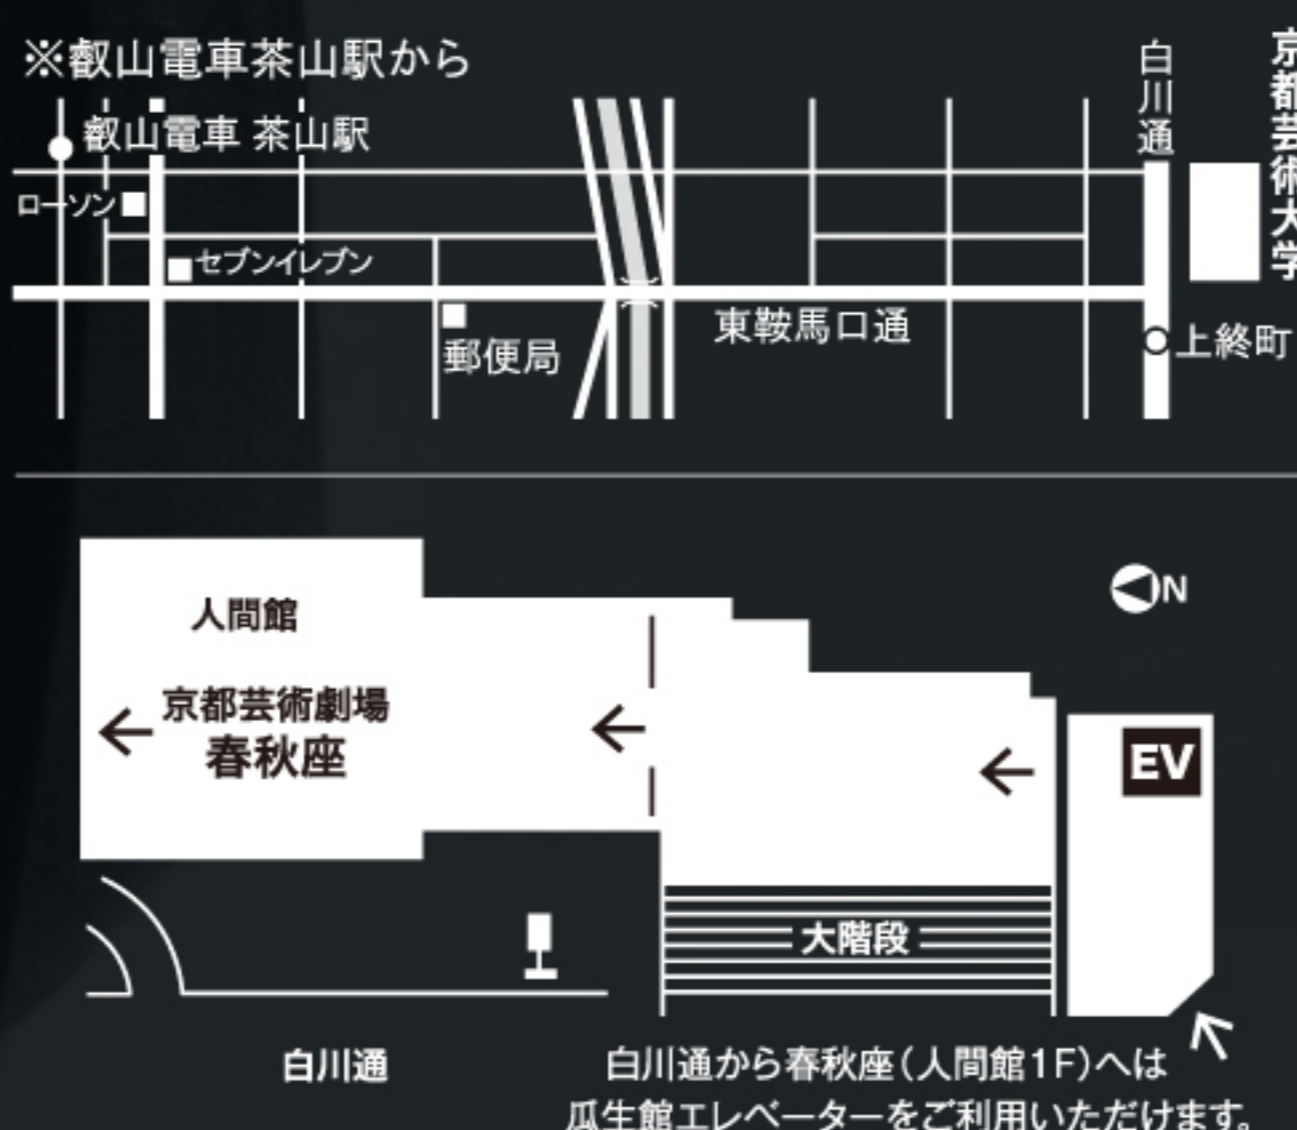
※叡山電車茶山駅から

叡山電車 茶山駅

ローソン

セブンイレブン

郵便局

東鞍馬口通

白川通

京都芸術大学

上終町

人間館

京都芸術劇場
春秋座

EV

N

大階段

白川通

白川通から春秋座（人間館1F）へは
瓜生館エレベーターをご利用いただけます。